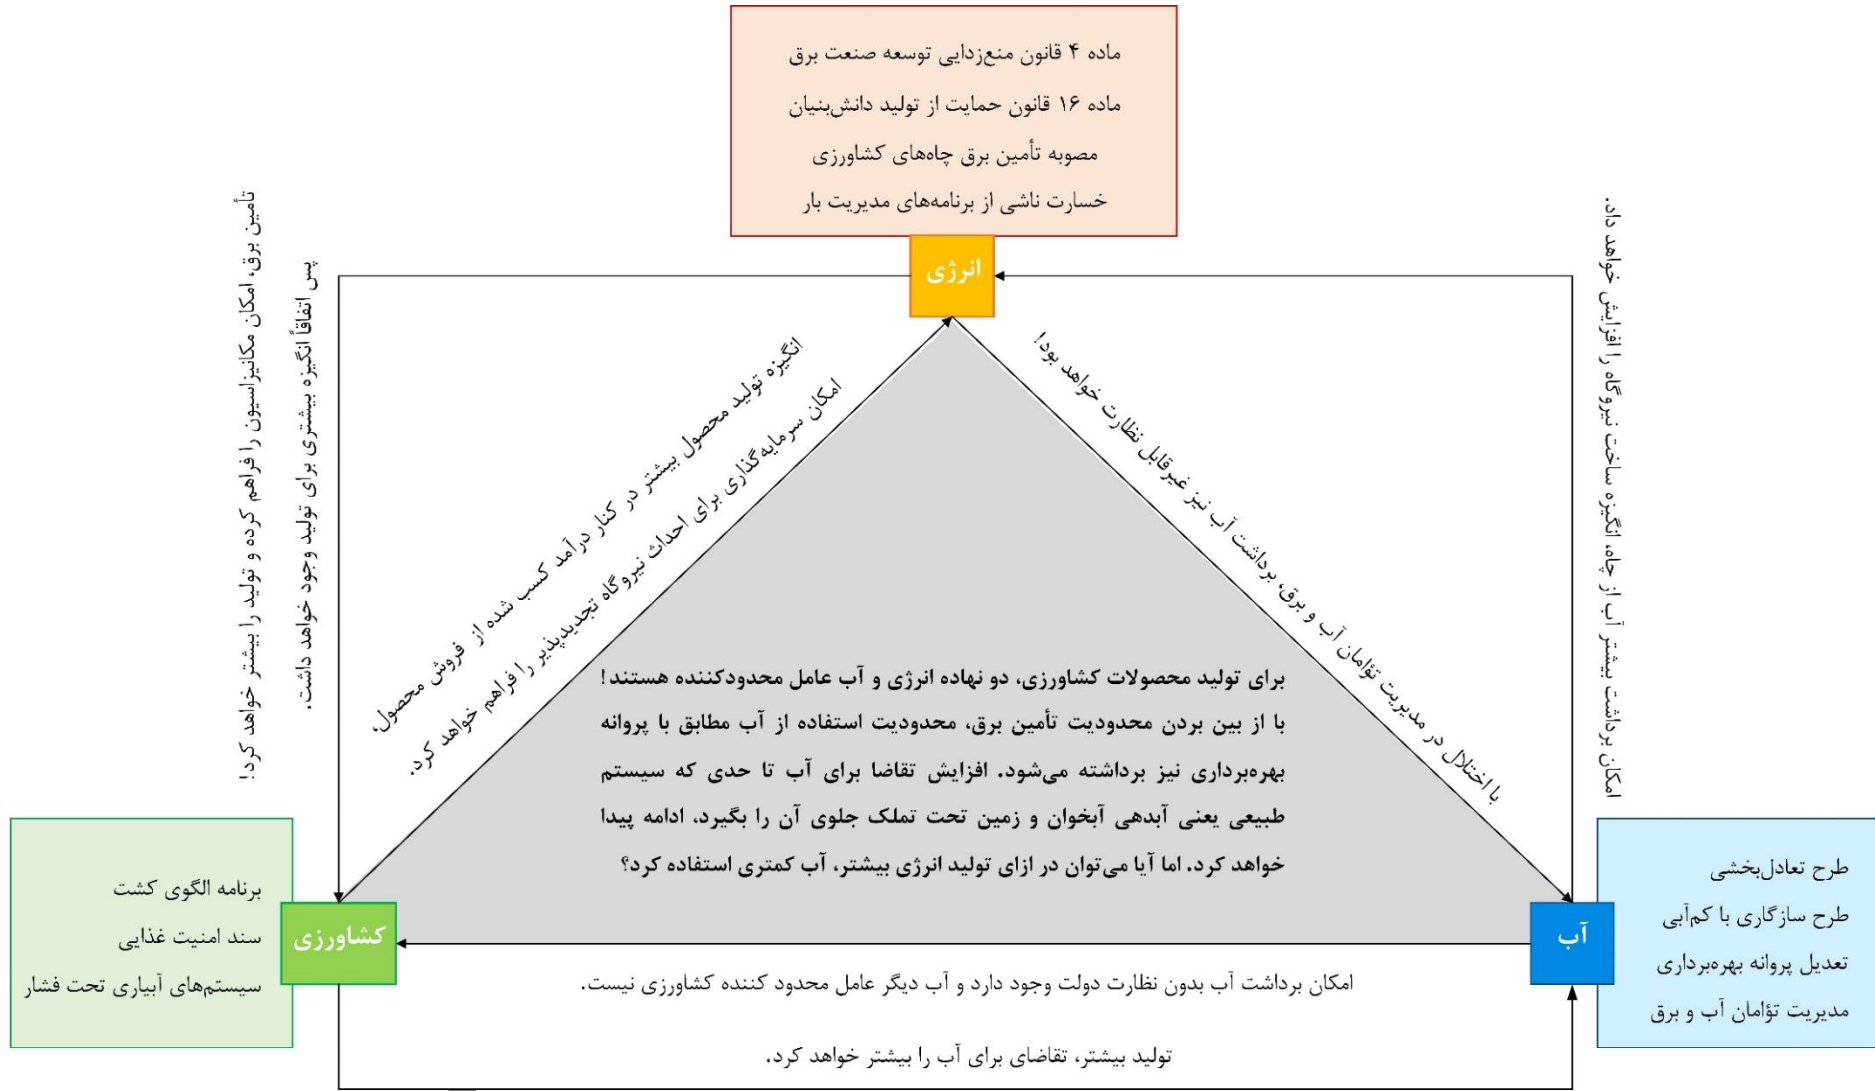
ماده ۴ قانون منع‌زدایی توسعه صنعت برق
ماده ۱۶ قانون حمایت از تولید دانش‌بنیان
مصوبه تأمین برق چاه‌های کشاورزی
خسارت ناشی از برنامه‌های مدیریت بار

انرژی

تأمین برق، امکان مکانیزاسیون را فراهم کرده و تولید را بیشتر خواهد کرد!
پس اتفاقاً انگیزه بیشتری برای تولید وجود خواهد داشت.

امکان برداشت بیشتر آب از چاه انگیزه ساخت نیروگاه را افزایش خواهد داد.

انگیزه تولید محصول بیشتر در کنار درآمد کسب شده از فروش محصول،
امکان سرمایه‌گذاری برای احداث نیروگاه تجدیدپذیر را فراهم خواهد کرد.

با اختلال در مدیریت توأمان آب و برق، برداشت آب نیز غیرقابل نظارت خواهد بود!

برای تولید محصولات کشاورزی، دو نهاده انرژی و آب عامل محدودکننده هستند! با از بین بردن محدودیت تأمین برق، محدودیت استفاده از آب مطابق با پروانه بهره‌برداری نیز برداشته می‌شود. افزایش تقاضا برای آب تا حدی که سیستم طبیعی یعنی آبدهی آبخوان و زمین تحت تملک جلوی آن را بگیرد، ادامه پیدا خواهد کرد. اما آیا می‌توان در ازای تولید انرژی بیشتر، آب کمتری استفاده کرد؟

برنامه الگوی کشت
سند امنیت غذایی
سیستم‌های آبیاری تحت فشار

کشاورزی

آب

طرح تعادل‌بخشی
طرح سازگاری با کم‌آبی
تعدیل پروانه بهره‌برداری
مدیریت توأمان آب و برق

امکان برداشت آب بدون نظارت دولت وجود دارد و آب دیگر عامل محدود کننده کشاورزی نیست.

تولید بیشتر، تقاضای برای آب را بیشتر خواهد کرد.